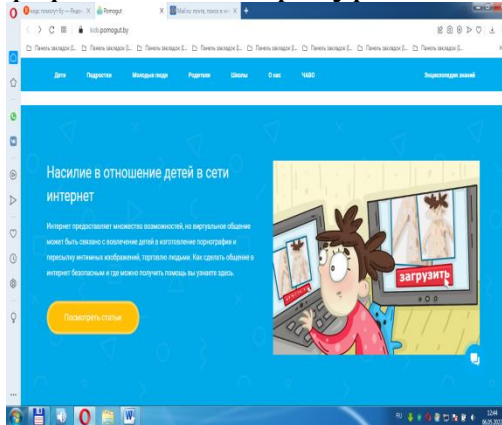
kids pomogut by — Яндекс | Pomogut | Mail.ru: почта, поиск в ин

kids.pomogut.by

Панель закладок | Панель закладок | Панель закладок | Панель закладок | Панель закладок | Панель закладок | Панель закладок | Панель закладок | Панель закладок | Панель закладок

Дети | Подростки | Молодые люди | Родители | Школы | О нас | ЧАВО | Энциклопедия знаний

Насилие в отношение детей в сети интернет

Интернет предоставляет много возможностей, но виртуальное общение может быть связано с вовлечением детей в изготовление порнографии и пересылку интимных изображений, торговлю людьми. Как сделать общение в интернет безопасным и где можно получить помощь вы узнаете здесь.

Посмотреть статьи

загрузить

RU

12:44
06.05.2021